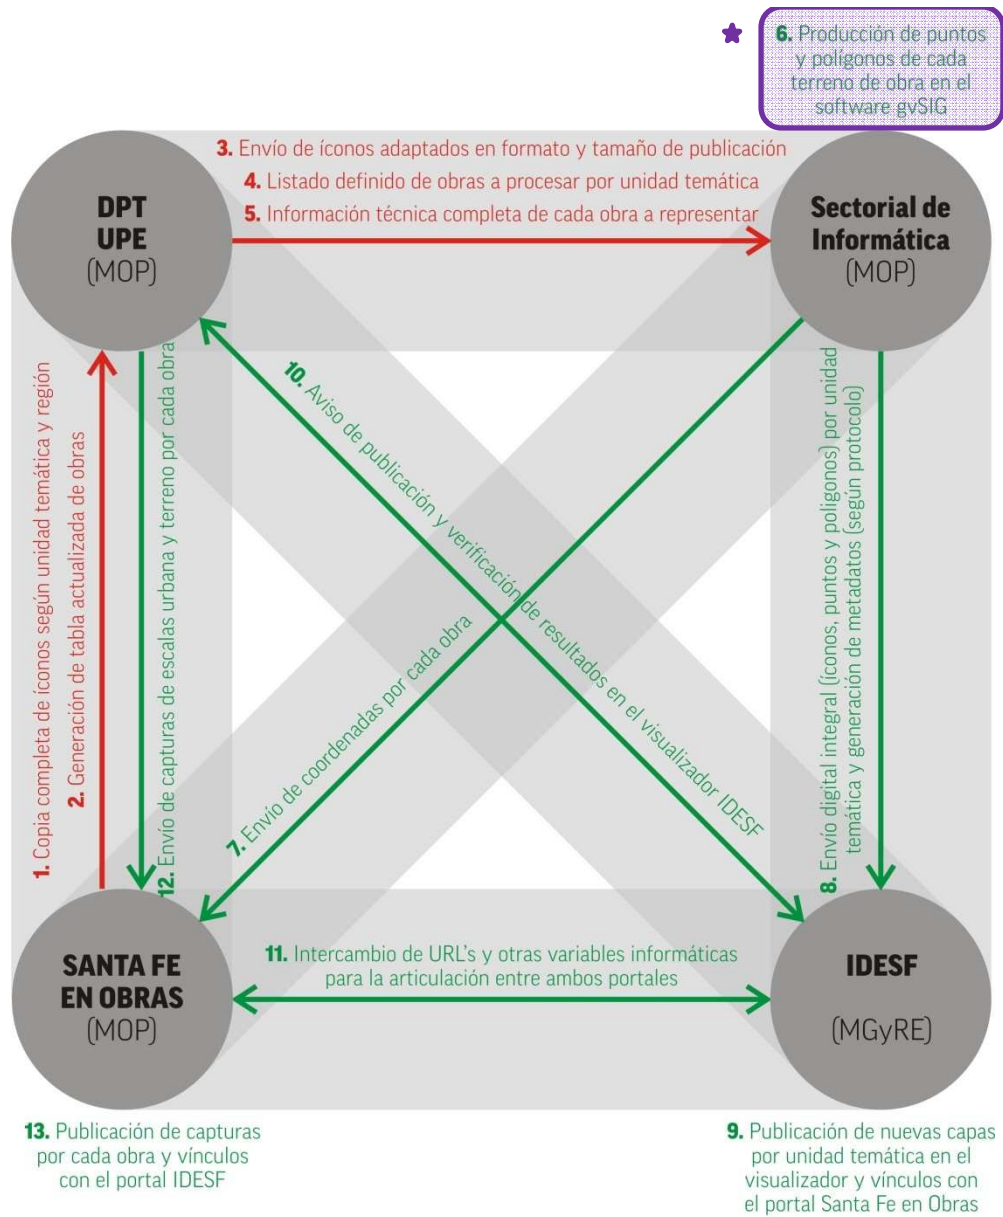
6. Producción de puntos y polígonos de cada terreno de obra en el software gvSIG

3. Envío de íconos adaptados en formato y tamaño de publicación
4. Listado definido de obras a procesar por unidad temática
5. Información técnica completa de cada obra a representar

DPT
UPE
(MOP)

Sectorial de
Informática
(MOP)

1. Copia completa de íconos según unidad temática y región
2. Generación de tabla actualizada de obras
12. Envío de capturas de escalas urbana y terreno por cada obra
10. Aviso de publicación y verificación de resultados en el visualizador IDESF
7. Envío de coordenadas por cada obra
8. Envío digital integral (íconos, puntos y polígonos) por unidad temática y generación de metadatos (según protocolo)

11. Intercambio de URL's y otras variables informáticas para la articulación entre ambos portales

SANTA FE
EN OBRAS
(MOP)

IDESF
(MGyRE)

13. Publicación de capturas por cada obra y vínculos con el portal IDESF

9. Publicación de nuevas capas por unidad temática en el visualizador y vínculos con el portal Santa Fe en Obras